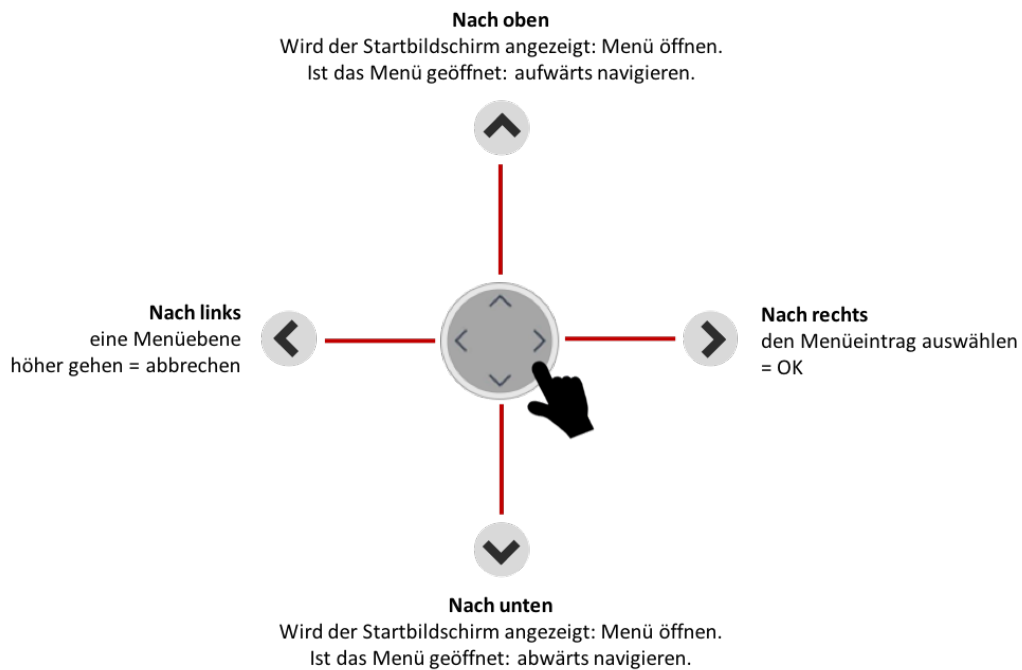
**Nach oben**
Wird der Startbildschirm angezeigt: Menü öffnen.
Ist das Menü geöffnet: aufwärts navigieren.

**Nach links**
eine Menüebene
höher gehen = abbrechen

**Nach rechts**
den Menüeintrag auswählen
= OK

**Nach unten**
Wird der Startbildschirm angezeigt: Menü öffnen.
Ist das Menü geöffnet: abwärts navigieren.